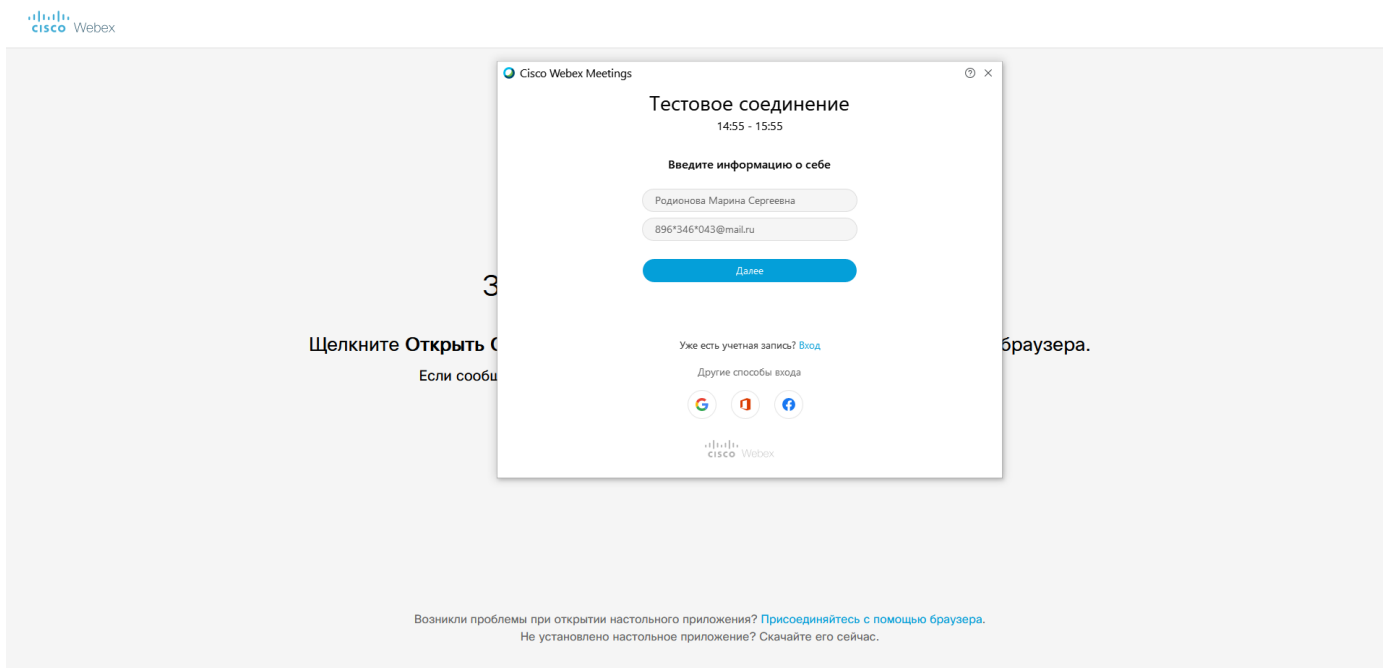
cisco Webex

Cisco Webex Meetings

Тестовое соединение

14:55 - 15:55

Введите информацию о себе

Родионова Марина Сергеевна

896*346*043@mail.ru

Далее

Уже есть учетная запись? Вход

Другие способы входа

cisco Webex

З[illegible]

Щелкните **Открыть** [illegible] браузера.

Если сообщ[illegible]

Возникли проблемы при открытии настольного приложения? Присоединяйтесь с помощью браузера.

Не установлено настольное приложение? Скачайте его сейчас.